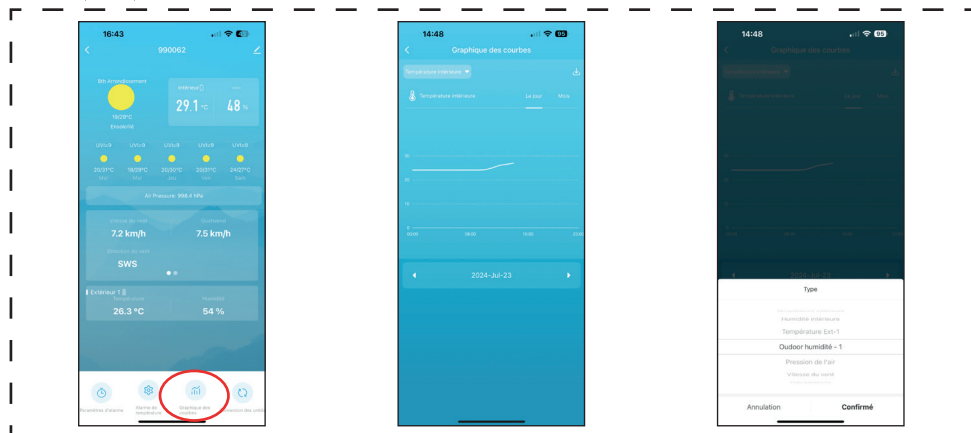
16:43

990062

8th Arrondissement

19/28°C

Ensoleillé

Intérieur

29.1 °C

48 %

UVI≤9 UVI≤9 UVI≤9 UVI≤9 UVI≤9

20/31°C 19/29°C 20/30°C 20/31°C 24/27°C

AV Pressure: 998.4 hPa

Vitesse du vent

7.2 km/h

Bourrasque

7.5 km/h

Direction du vent

SWS

Extérieur 1

Température

26.3 °C

Humidité

54 %

Paramètres d'alarme

Alarme de température

Graphique des courbes

Conversion des unités

14:48

Graphique des courbes

Température intérieure

Température intérieure

Le jour

Mois

2024-Jul-23

14:48

Graphique des courbes

2024-Jul-23

Type

Humidité intérieure

Température Ext-1

Outdoor humidité - 1

Pression de l'air

Vitesse du vent

Annulation

Confirmé